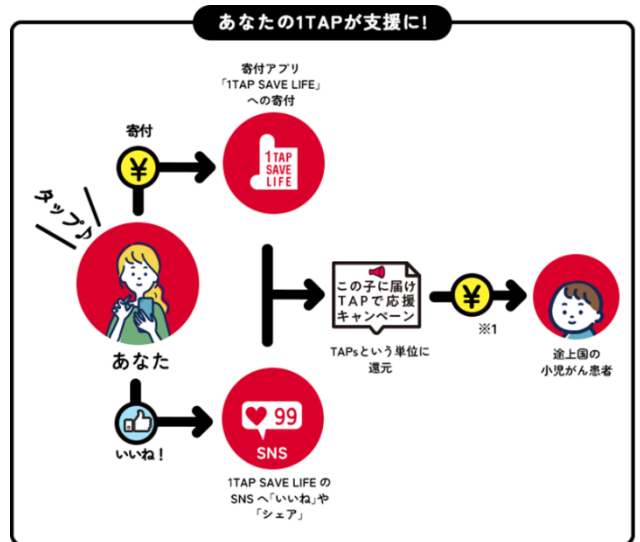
あなたの1TAPが支援に!

寄付アプリ
「1TAP SAVE LIFE」
への寄付

寄付

¥

1TAP SAVE LIFE

タップ♪

あなた

この子に届け
TAPで応援
キャンペーン

TAPsという単位に
還元

¥

※1

途上国の
小児がん患者

いいね!

99

SNS

1TAP SAVE LIFE の
SNS へ「いいね」や
「シェア」